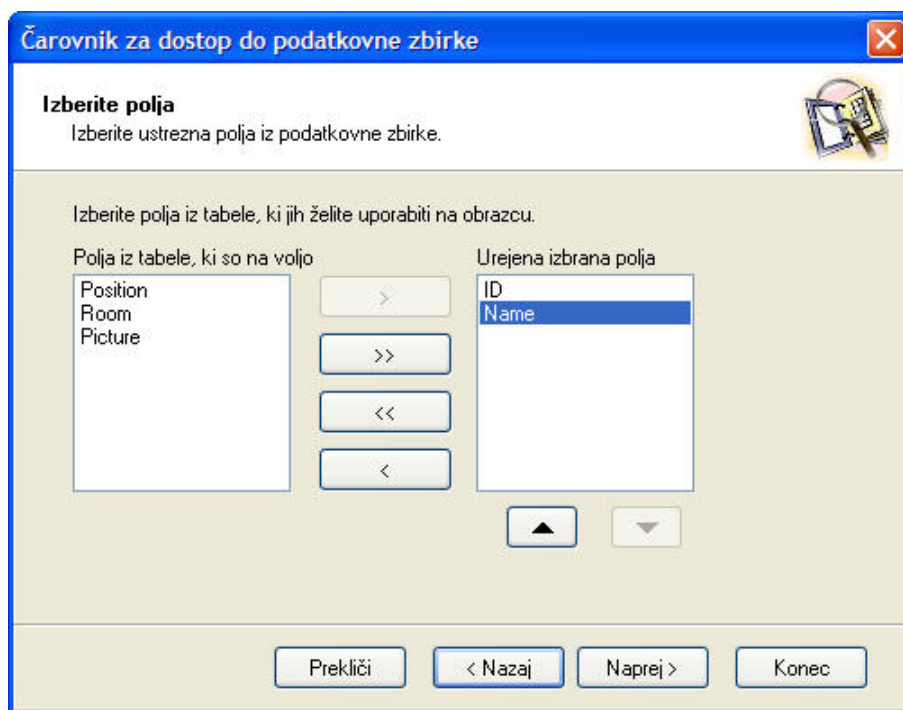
Čarovnik za dostop do podatkovne zbirke

Izberite polja
Izberite ustrezna polja iz podatkovne zbirke.

Izberite polja iz tabele, ki jih želite uporabiti na obrazcu.

Polja iz tabele, ki so na voljo
Position
Room
Picture

>
>>
<<
<

Urejena izbrana polja
ID
Name

Prekliči
< Nazaj
Naprej >
Konec